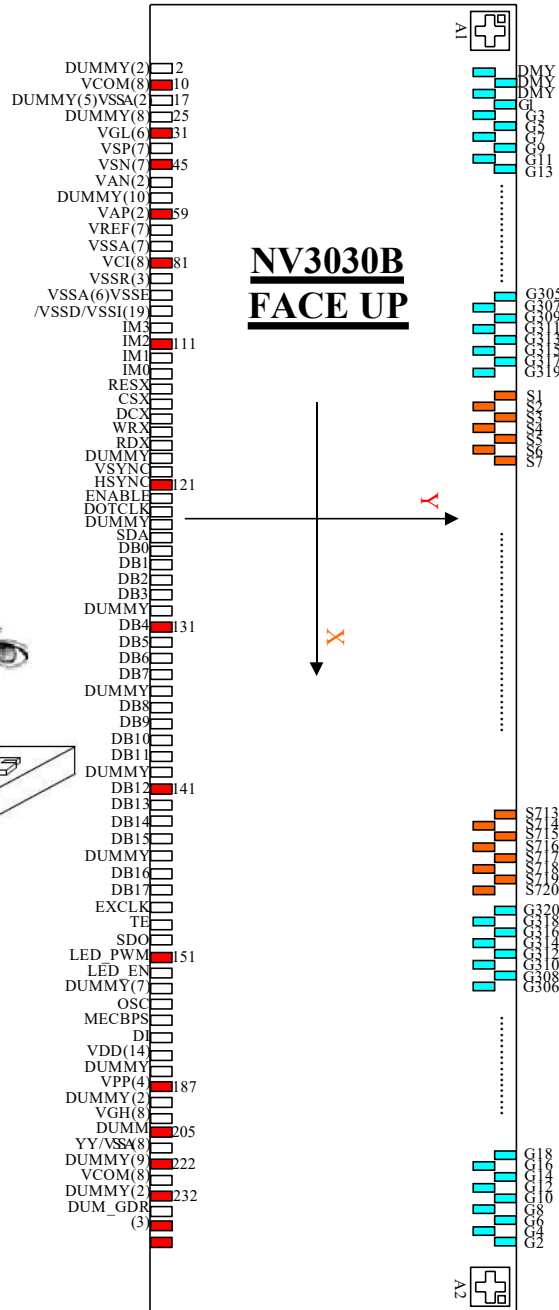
DUMMY(2) 2
VCOM(8) 10
DUMMY(5)VSSA(2 17
DUMMY(8) 25
VGL(6) 31
VSP(7)
VSN(7) 45
VAN(2)
DUMMY(10)
VAP(2) 59
VREF(7)
VSSA(7)
VCI(8) 81
VSSR(3)
VSSA(6)VSSE
/VSSD/VSSI(19)
IM3
IM2 111
IM1
IM0
RESX
CSX
DCX
WRX
RDX
DUMMY
VSYNC
HSYNC 121
ENABLE
DOTCLK
DUMMY
SDA
DB0
DB1
DB2
DB3
DUMMY
DB4 131
DB5
DB6
DB7
DUMMY
DB8
DB9
DB10
DB11
DUMMY
DB12 141
DB13
DB14
DB15
DUMMY
DB16
DB17
EXCLK
TE
SDO
LED_PWM 151
LED_EN
DUMMY(7)
OSC
MECBPS
DI
VDD(14)
DUMMY
VPP(4) 187
DUMMY(2)
VGH(8)
DUMM 205
YY/VSSA(8)
DUMMY(9) 222
VCOM(8)
DUMMY(2) 232
DUM_GDR
(3)

A1

NV3030B
FACE UP

Y
X

DMY
DMY
DMY
G1
G3
G5
G7
G9
G11
G13

G305
G307
G309
G311
G313
G315
G317
G319

S1
S2
S3
S4
S5
S6
S7

S713
S714
S715
S716
S717
S718
S719
S720

G320
G318
G316
G314
G312
G310
G308
G306

G18
G16
G14
G12
G10
G8
G6
G4
G2

A2